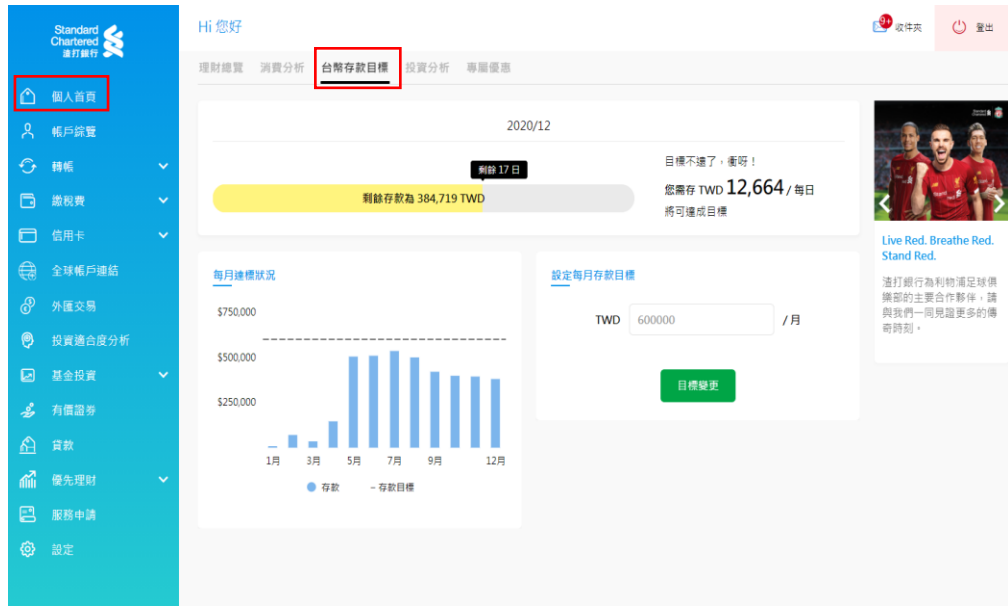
Standard Chartered 渣打銀行

個人首頁
帳戶總覽
轉帳
繳稅費
信用卡
全球帳戶連結
外匯交易
投資適合度分析
基金投資
有價證券
貸款
優先理財
服務申請
設定

Hi 您好

9+ 收件夾
登出

理財總覽 消費分析 台幣存款目標 投資分析 專屬優惠

2020/12

剩餘 17 日

剩餘存款為 384,719 TWD

目標不遠了，衝呀！
您需存 TWD 12,664 / 每日
將可達成目標

每月達標狀況

$750,000
$500,000
$250,000

1月 3月 5月 7月 9月 12月

存款 存款目標

設定每月存款目標

TWD 600000 / 月

目標變更

Live Red. Breathe Red. Stand Red.

渣打銀行為利物浦足球俱樂部的主要合作夥伴，請與我們一同見證更多的傳奇時刻，